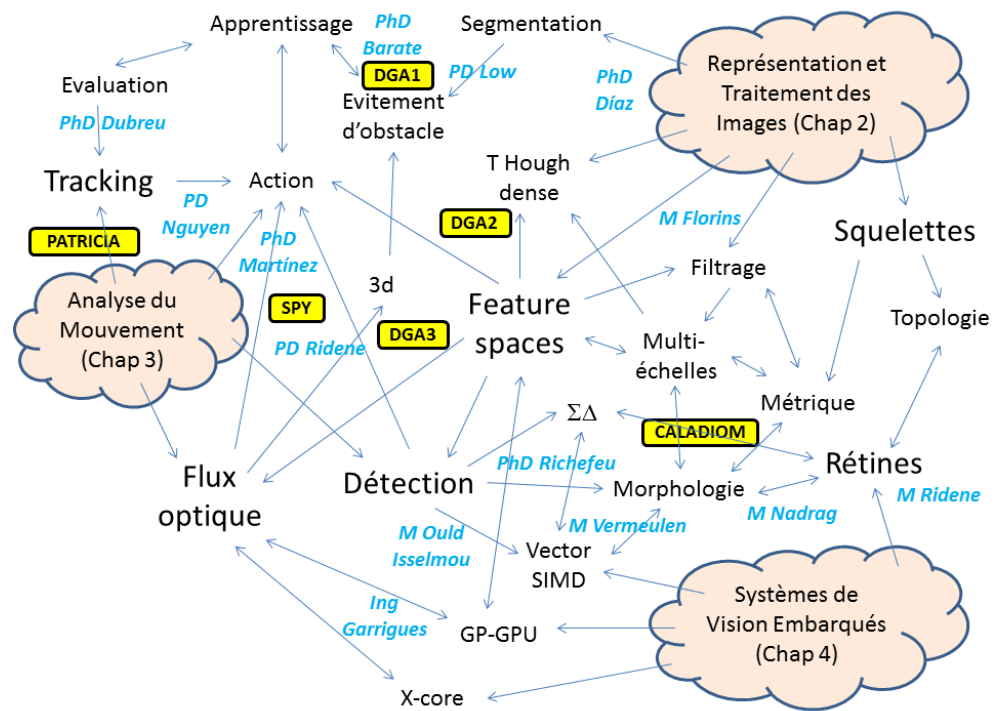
Apprentissage

PhD Barate

Segmentation

Représentation et Traitement des Images (Chap 2)

Evaluation

DGA1

PD Low

PhD Díaz

Evitement d'obstacle

PhD Dubreu

T Hough dense

Tracking

PD Nguyen

Action

DGA2

M Florins

Squelettes

PATRICIA

PhD Martínez

Filtrage

3d

Feature spaces

Topologie

Analyse du Mouvement (Chap 3)

SPY

DGA3

Multi-échelles

PD Ridene

Métrique

$\Sigma\Delta$

CALADIOM

Flux optique

Détection

PhD Richefeu

Rétines

Morphologie

M Ridene

M Nadrag

M Ould Isselmou

M Vermeulen

Vector SIMD

Ing Garrigues

Systèmes de Vision Embarqués (Chap 4)

GP-GPU

X-core